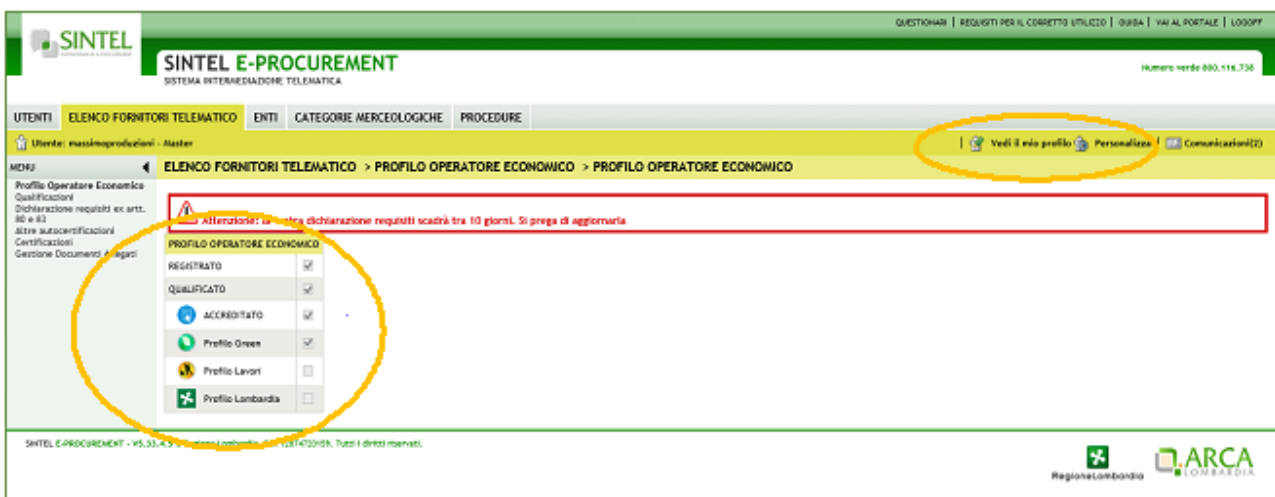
QUESTIONARI | REQUISITI PER IL CORRETTO UTILIZZO | GUIDA | VAI AL PORTALE | LOGOFF

SINTEL

SINTEL E-PROCUREMENT
SISTEMA INTERMEDIAZIONE TELEMATICA

Numero verde 800.116.738

UTENTI | ELENCO FORNITORI TELEMATICO | ENTI | CATEGORIE MERCEOLOGICHE | PROCEDURE

Utente: massimoproduzioni - Master

Vedi il mio profilo | Personalizza | Comunicazioni(2)

MENU

Profilo Operatore Economico
Qualificazioni
Dichiarazione requisiti ex artt. 80 e 83
Altre autocertificazioni
Certificazioni
Gestione Documenti Allegati

ELENCO FORNITORI TELEMATICO > PROFILO OPERATORE ECONOMICO > PROFILO OPERATORE ECONOMICO

Attenzione: la vostra dichiarazione requisiti scadrà tra 10 giorni. Si prega di aggiornarla

| PROFILO OPERATORE ECONOMICO | |
|---|---|
| REGISTRATO | ☑ |
| QUALIFICATO | ☑ |
| ACCREDITATO | ☑ |
| Profilo Green | ☑ |
| Profilo Lavori | ☐ |
| Profilo Lombardia | ☐ |

SINTEL E-PROCUREMENT - V5.33.4.5 © Regione Lombardia - P.IVA 12874720159. Tutti i diritti riservati.

RegioneLombardia

ARCA LOMBARDIA